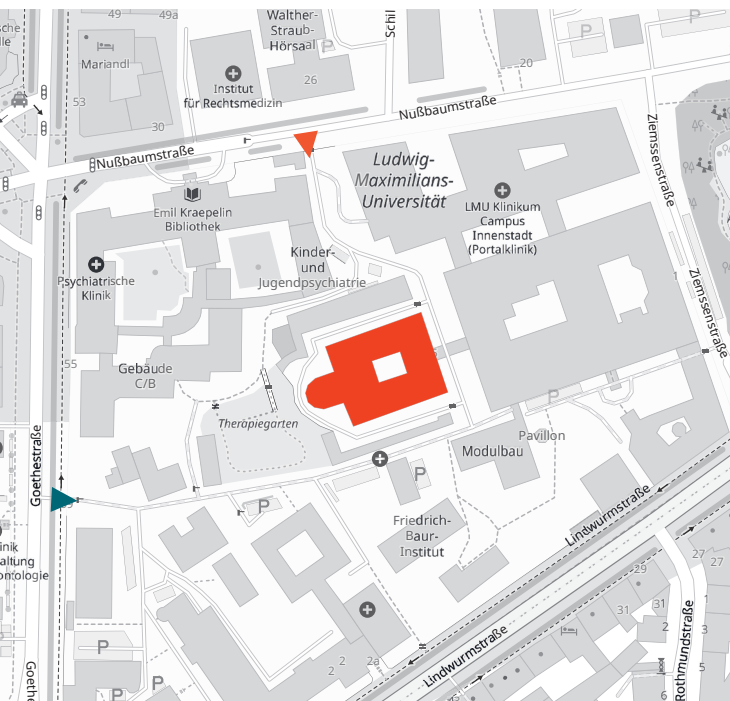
49
49a
Walther-Straub-Hörsaal
Schil
lle
Mariandl
53
30
Institut für Rechtsmedizin
26
20
P
Nußbaumstraße
Nußbaumstraße
Ziemssenstraße
Ludwig-Maximilians-Universität
LMU Klinikum Campus Innenstadt (Portalklinik)
Emil Kraepelin Bibliothek
Psychiatrische Klinik
Kinder- und Jugendpsychiatrie
Ziemssenstraße
1
55
Gebäude C/B
Therapiegarten
Pavillon
Modulbau
P
Goethestraße
P
Friedrich-Baur-Institut
Lindwurmstraße
29
27
27
nik
altung
ontologie
31
31
P
2
2
2a
Lindwurmstraße
Rothmundstraße
3
5
6
Goethe
P
P